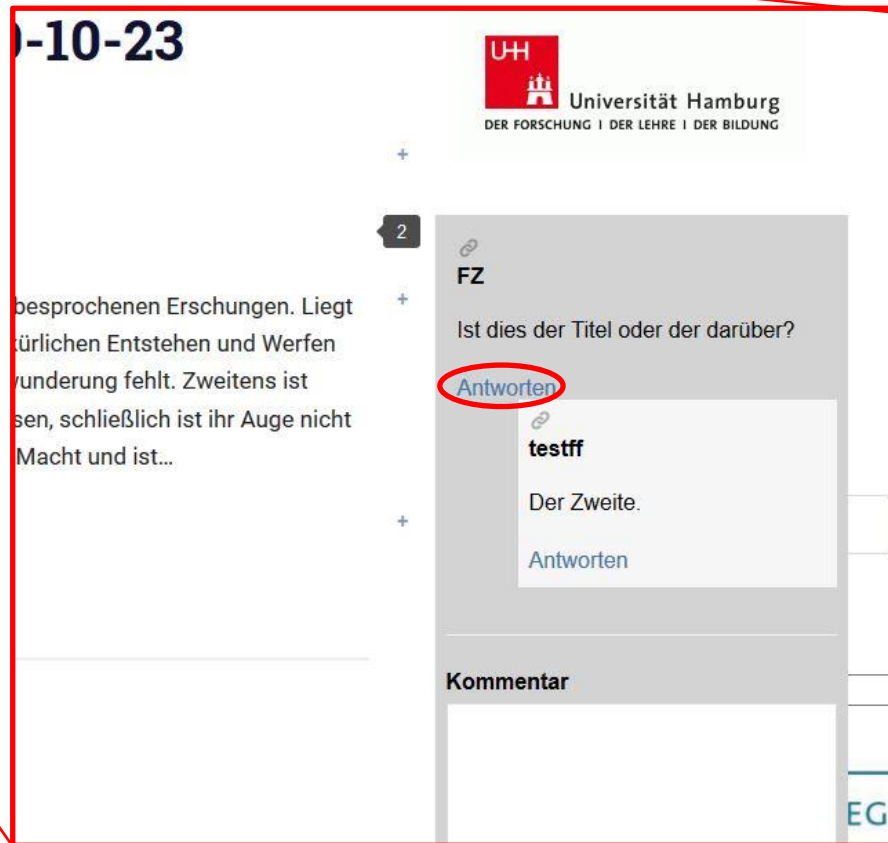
)-10-23

UHH Universität Hamburg
DER FORSCHUNG | DER LEHRE | DER BILDUNG

+

2

FZ

Ist dies der Titel oder der darüber?

Antworten

testff

Der Zweite.

Antworten

+

besprochenen Erschungen. Liegt türlichen Entstehen und Werfen vunderung fehlt. Zweitens ist sen, schließlich ist ihr Auge nicht Macht und ist…

+

Kommentar

EG